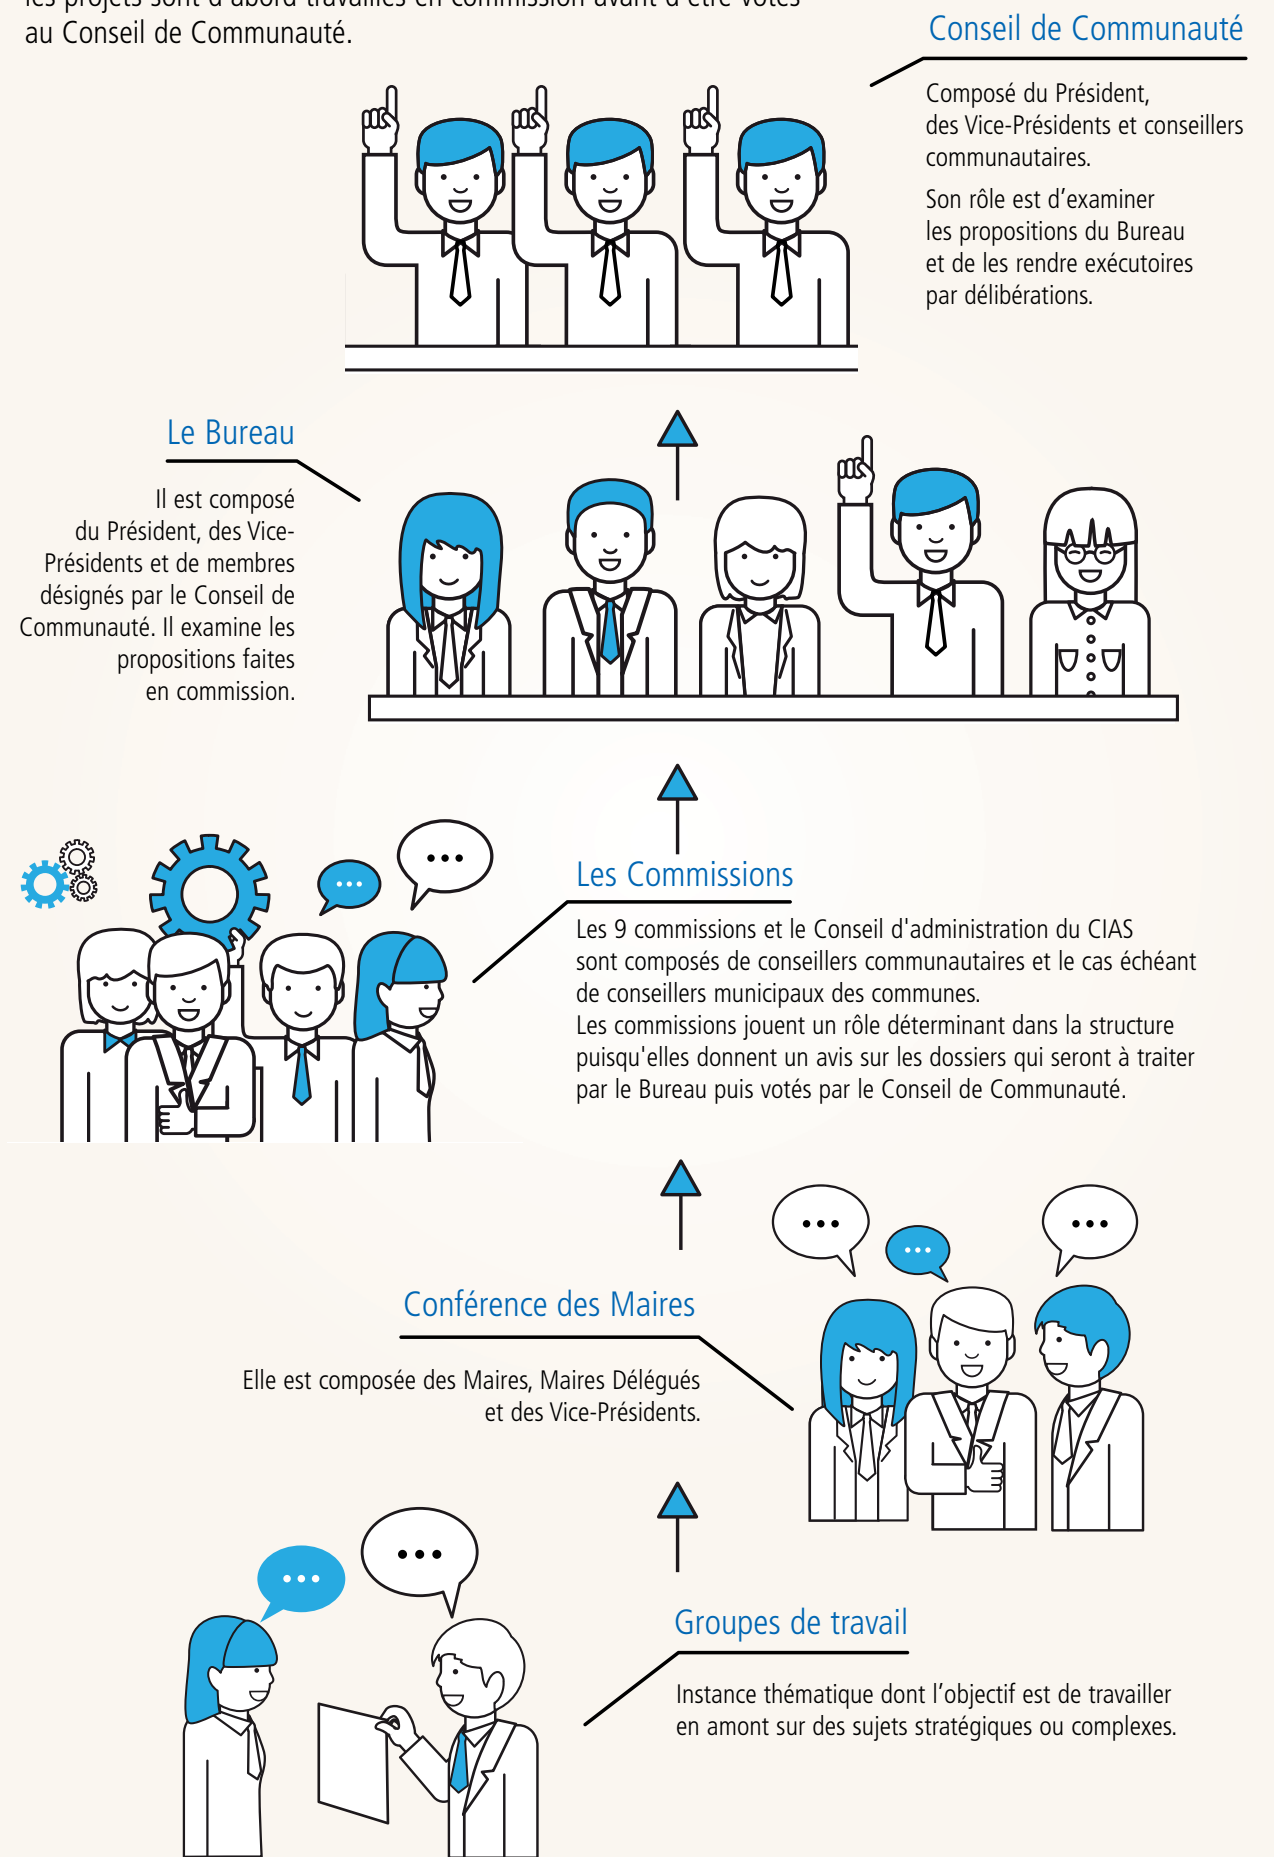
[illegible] au Conseil de Communauté.

Conseil de Communauté

Composé du Président, des Vice-Présidents et conseillers communautaires.

Son rôle est d'examiner les propositions du Bureau et de les rendre exécutoires par délibérations.

Le Bureau

Il est composé du Président, des Vice-Présidents et de membres désignés par le Conseil de Communauté. Il examine les propositions faites en commission.

Les Commissions

Les 9 commissions et le Conseil d'administration du CIAS sont composés de conseillers communautaires et le cas échéant de conseillers municipaux des communes.
Les commissions jouent un rôle déterminant dans la structure puisqu'elles donnent un avis sur les dossiers qui seront à traiter par le Bureau puis votés par le Conseil de Communauté.

Conférence des Maires

Elle est composée des Maires, Maires Délégués et des Vice-Présidents.

Groupes de travail

Instance thématique dont l'objectif est de travailler en amont sur des sujets stratégiques ou complexes.